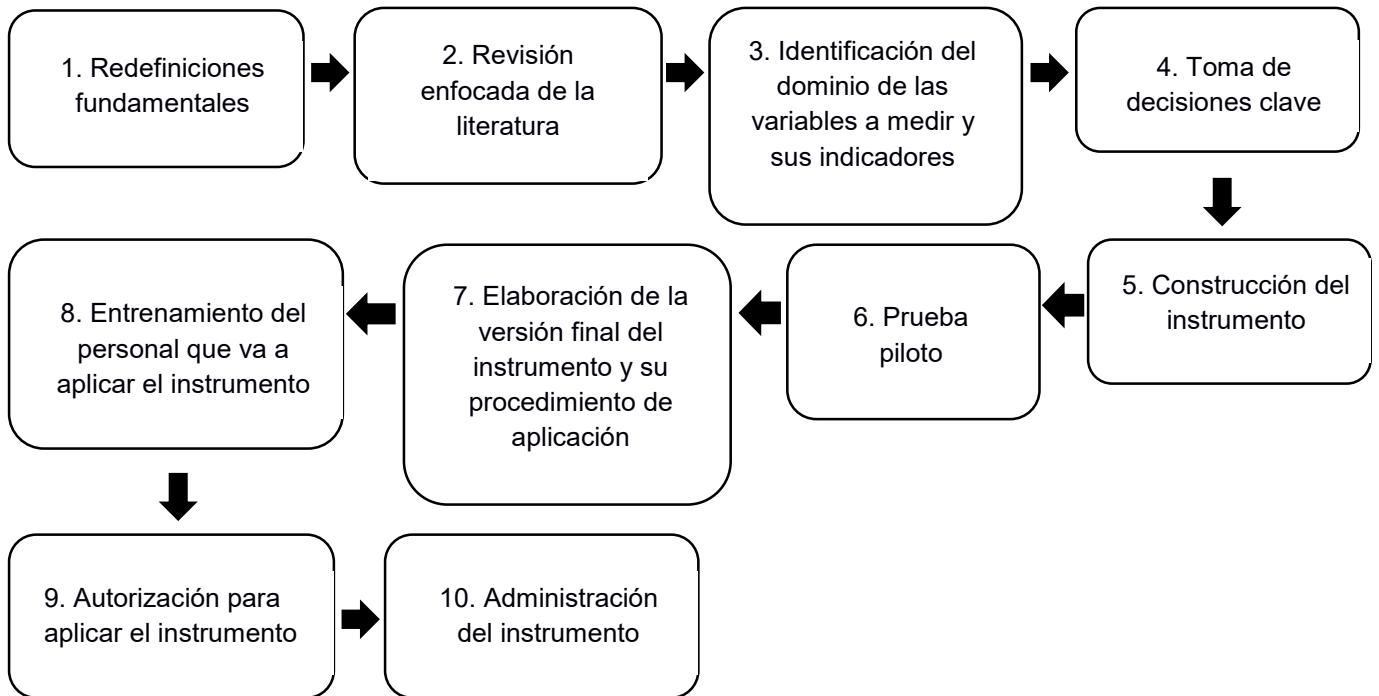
1. Redefiniciones fundamentales

2. Revisión enfocada de la literatura

3. Identificación del dominio de las variables a medir y sus indicadores

4. Toma de decisiones clave

5. Construcción del instrumento

6. Prueba piloto

7. Elaboración de la versión final del instrumento y su procedimiento de aplicación

8. Entrenamiento del personal que va a aplicar el instrumento

9. Autorización para aplicar el instrumento

10. Administración del instrumento